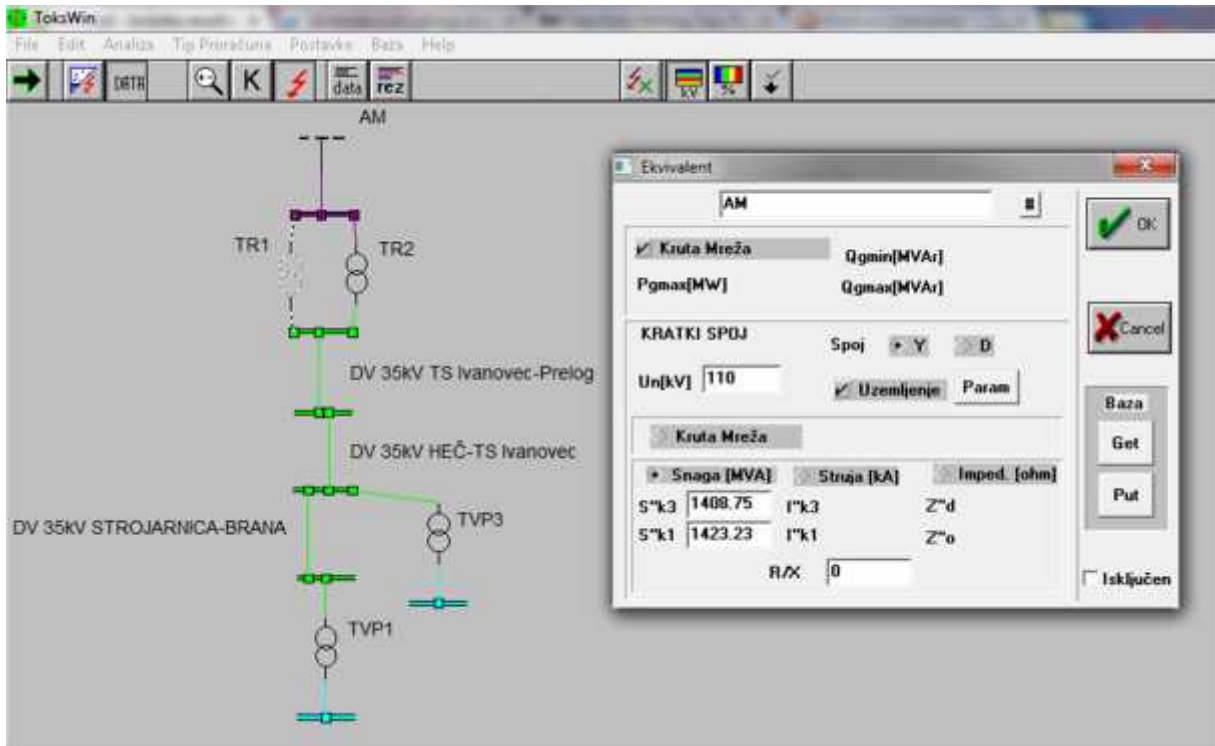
TokoWin

File Edit Analiza Tip Proračuna Postavke Baza Help

DATA K data rez kV %

AM

TR1 TR2

DV 35kV TS Ivanovec-Prelog

DV 35kV HEČ-TS Ivanovec

DV 35kV STROJARNICA-BRANA

TVP3

TVP1

Ekvivalent

AM

Kruta Mreža

Qgmin[MVAr]

Pgmax[MW]

Qgmax[MVAr]

KRATKI SPOJ

Spoj Y D

Un[kV] 110

Uzemljenje Param

Kruta Mreža

Snaga [MVA] Struja [kA] Imped. [ohm]

S"k3 1408.75 I"k3 Z"d

S"k1 1423.23 I"k1 Z"o

R/X 0

OK

Cancel

Baza

Get

Put

Isključen